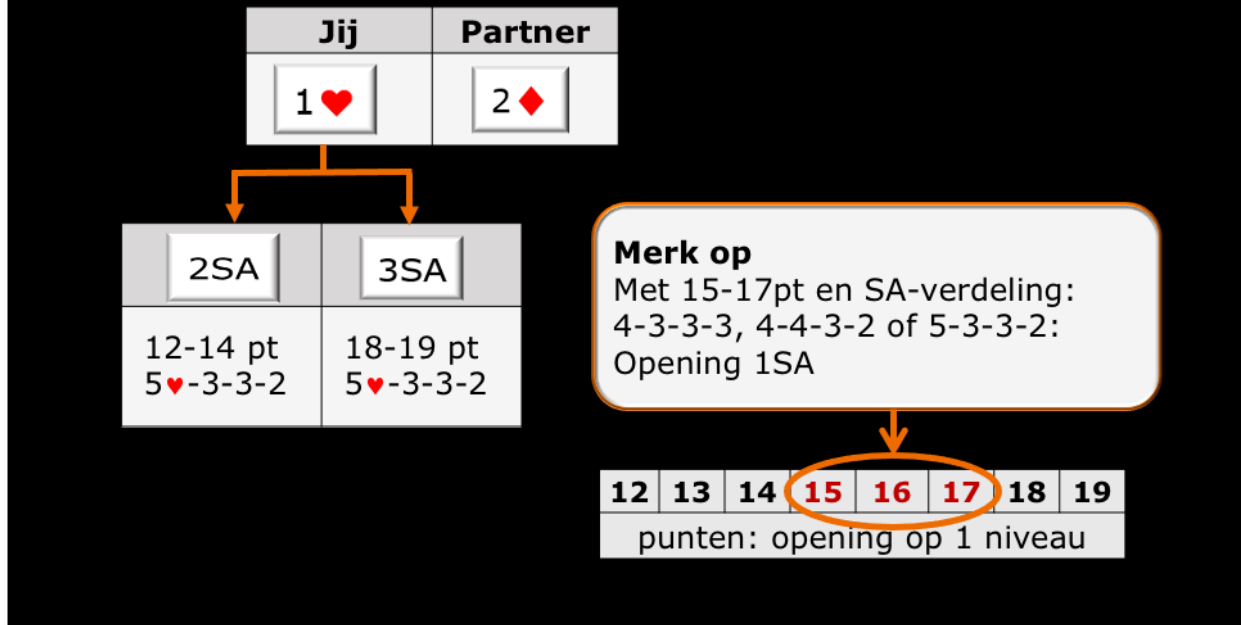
| Jij | Partner |
|---|---|
| 1♥ | 2♦ |

| 2SA | 3SA |
|---|---|
| 12-14 pt 5♥-3-3-2 | 18-19 pt 5♥-3-3-2 |

**Merk op**
Met 15-17pt en SA-verdeling: 4-3-3-3, 4-4-3-2 of 5-3-3-2: Opening 1SA

| 12 | 13 | 14 | 15 | 16 | 17 | 18 | 19 |
|---|---|---|---|---|---|---|---|

punten: opening op 1 niveau